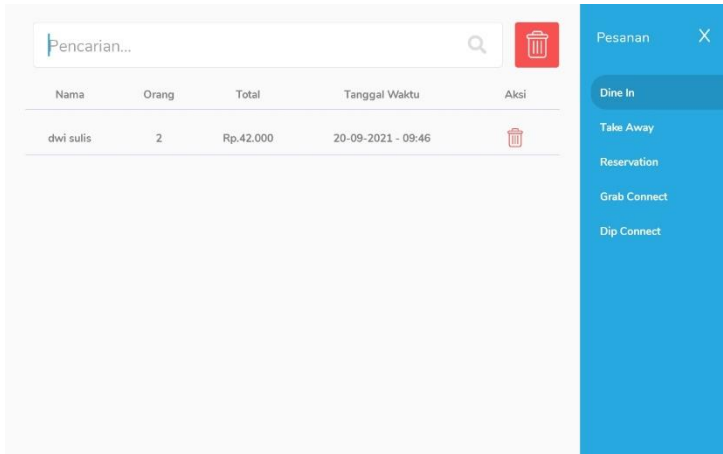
Pencarian...

| Nama | Orang | Total | Tanggal Waktu | Aksi |
|---|---|---|---|---|
| dwi sulis | 2 | Rp.42.000 | 20-09-2021 - 09:46 | |

Pesanan X

Dine In

Take Away

Reservation

Grab Connect

Dip Connect